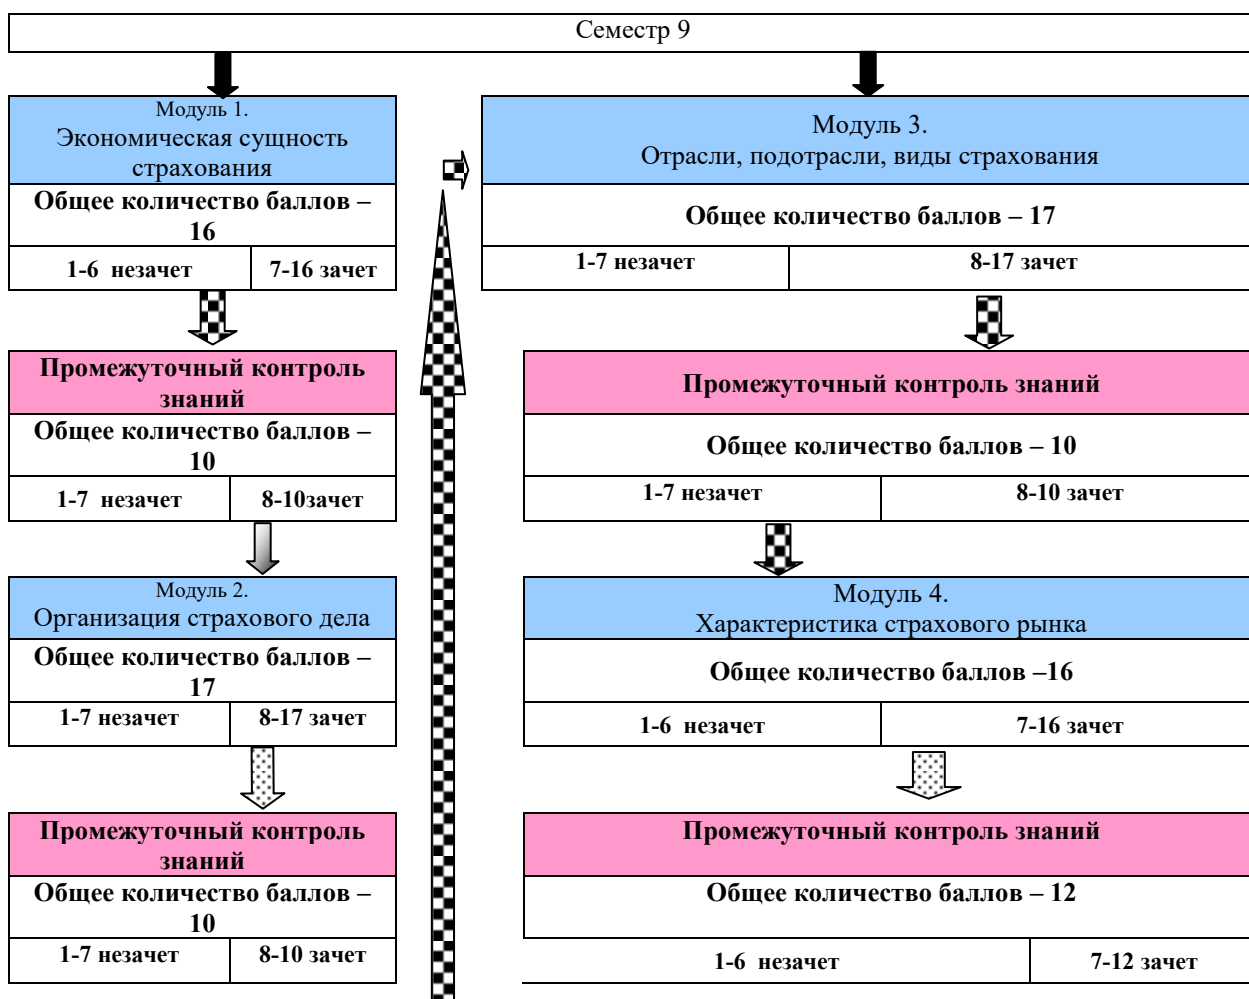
Семестр 9

Модуль 1.
Экономическая сущность страхования

Общее количество баллов – 16

1-6 незачет | 7-16 зачет

Промежуточный контроль знаний

Общее количество баллов – 10

1-7 незачет | 8-10зачет

Модуль 2.
Организация страхового дела

Общее количество баллов – 17

1-7 незачет | 8-17 зачет

Промежуточный контроль знаний

Общее количество баллов – 10

1-7 незачет | 8-10 зачет

Модуль 3.
Отрасли, подотрасли, виды страхования

Общее количество баллов – 17

1-7 незачет | 8-17 зачет

Промежуточный контроль знаний

Общее количество баллов – 10

1-7 незачет | 8-10 зачет

Модуль 4.
Характеристика страхового рынка

Общее количество баллов –16

1-6 незачет | 7-16 зачет

Промежуточный контроль знаний

Общее количество баллов – 12

1-6 незачет | 7-12 зачет